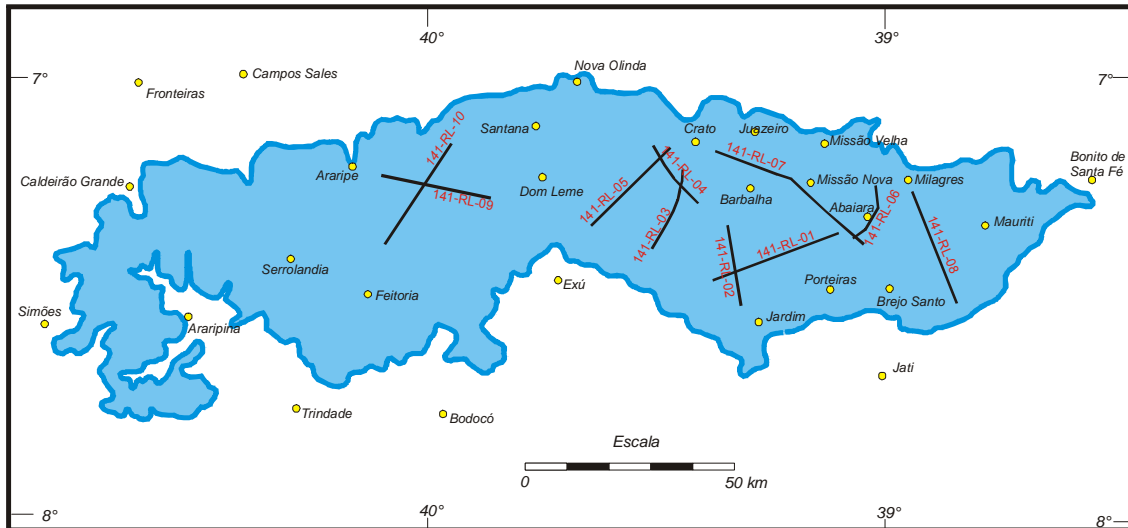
40°
39°
7°
7°
Fronteiras
Campos Sales
Nova Olinda
Santana
Crato
Juazeiro
Missão Velha
Bonito de Santa Fé
Caldeirão Grande
Araripe
141-RL-10
141-RL-09
Dom Leme
141-RL-05
141-RL-04
141-RL-07
Missão Nova
Milagres
Barbalha
Abaiara
141-RL-06
141-RL-03
141-RL-08
Mauriti
141-RL-01
141-RL-02
Serrolandia
Feitoria
Exú
Porteiras
Brejo Santo
Simões
Araripina
Jardim
Jati
Trindade
Bodocó
Escala
0
50 km
8°
40°
39°
8°